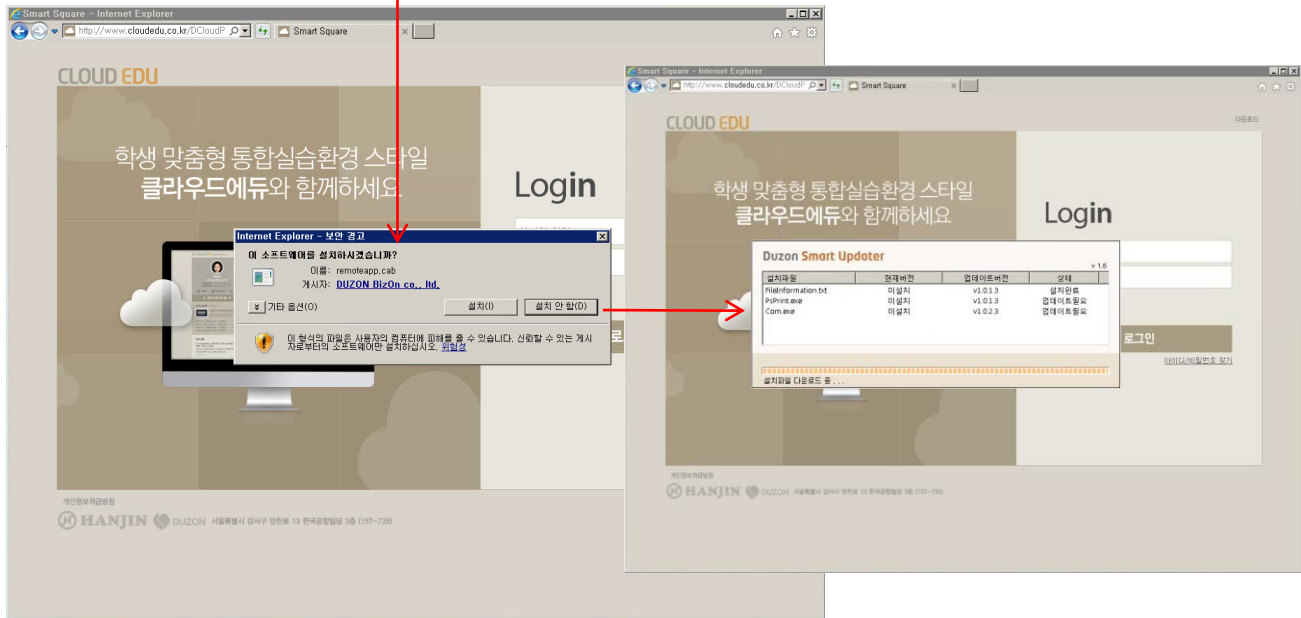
Smart Square - Internet Explorer
http://www.cloudedu.co.kr/DCloudP
Smart Square

CLOUD EDU

학생 맞춤형 통합실습환경 스타일
클라우드에듀와 함께하세요.

Login

Internet Explorer - 보안 경고
이 소프트웨어를 설치하시겠습니까?
이름: remoteapp.cab
게시자: DUZON BizOn co., ltd.
기타 옵션(O)
설치(I)
설치 안 함(D)
이 형식의 파일은 사용자의 컴퓨터에 피해를 줄 수 있습니다. 신뢰할 수 있는 게시자로부터의 소프트웨어만 설치하십시오. 위험성

개인정보취급방침
HANJIN DUZON 서울특별시 강서구 양천로 13 한국공항빌딩 3층 (157-735)

Smart Square - Internet Explorer
http://www.cloudedu.co.kr/DCloudP
Smart Square

CLOUD EDU
다운로드

학생 맞춤형 통합실습환경 스타일
클라우드에듀와 함께하세요

Login

Duzon Smart Updater
v 1.6

| 설치파일 | 현재버전 | 업데이트버전 | 상태 |
|---|---|---|---|
| FileInformation.txt | 미설치 | v1.0.1.3 | 설치완료 |
| PsPrint.exe | 미설치 | v1.0.1.3 | 업데이트필요 |
| Com.exe | 미설치 | v1.0.2.3 | 업데이트필요 |

설치파일 다운로드 중 . . .

로그인
아이디/비밀번호 찾기

개인정보취급방침
HANJIN DUZON 서울특별시 강서구 양천로 13 한국공항빌딩 3층 (157-735)